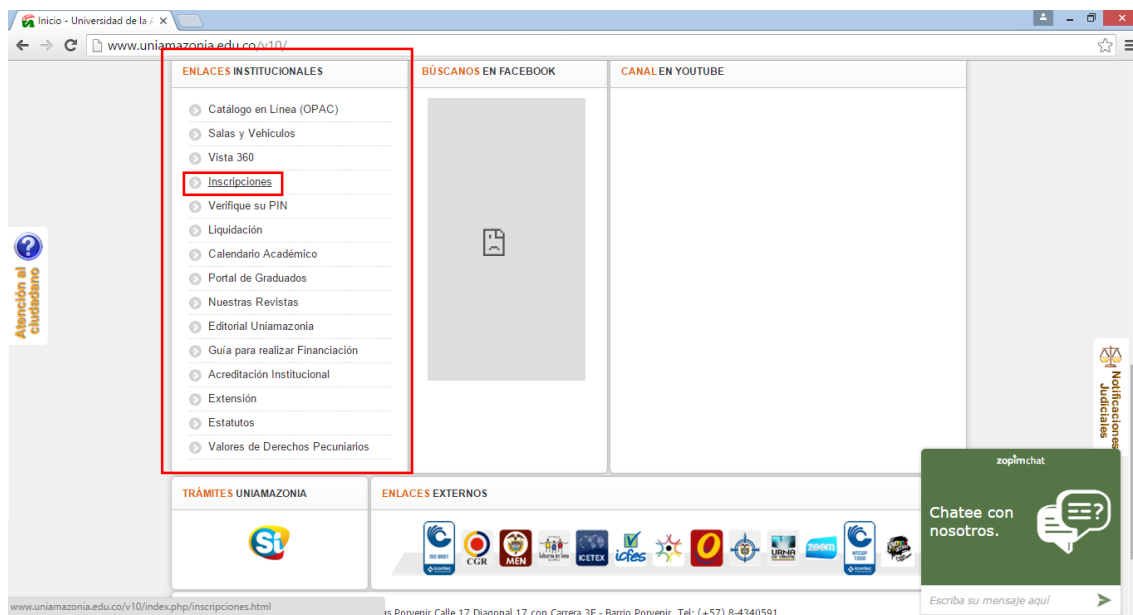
Inicio - Universidad de la ✕

www.uniamazonia.edu.co/v10/

ENLACES INSTITUCIONALES

Catálogo en Línea (OPAC)
Salas y Vehículos
Vista 360
Inscripciones
Verifique su PIN
Liquidación
Calendario Académico
Portal de Graduados
Nuestras Revistas
Editorial Uniamazonia
Guía para realizar Financiación
Acreditación Institucional
Extensión
Estatutos
Valores de Derechos Pecuniarios

BÚSCANOS EN FACEBOOK

CANAL EN YOUTUBE

Atención al ciudadano

Notificaciones Judiciales

TRÁMITES UNIAMAZONIA

ENLACES EXTERNOS

CGR
MEN
ICETEX
icfes
URNA
zoom

zopimchat
Chatee con nosotros.
Escriba su mensaje aquí

www.uniamazonia.edu.co/v10/index.php/inscripciones.html

...s Porvenir Calle 17 Diagonal 17 con Carrera 3F - Barrio Porvenir. Tel: (+57) 8-4340591